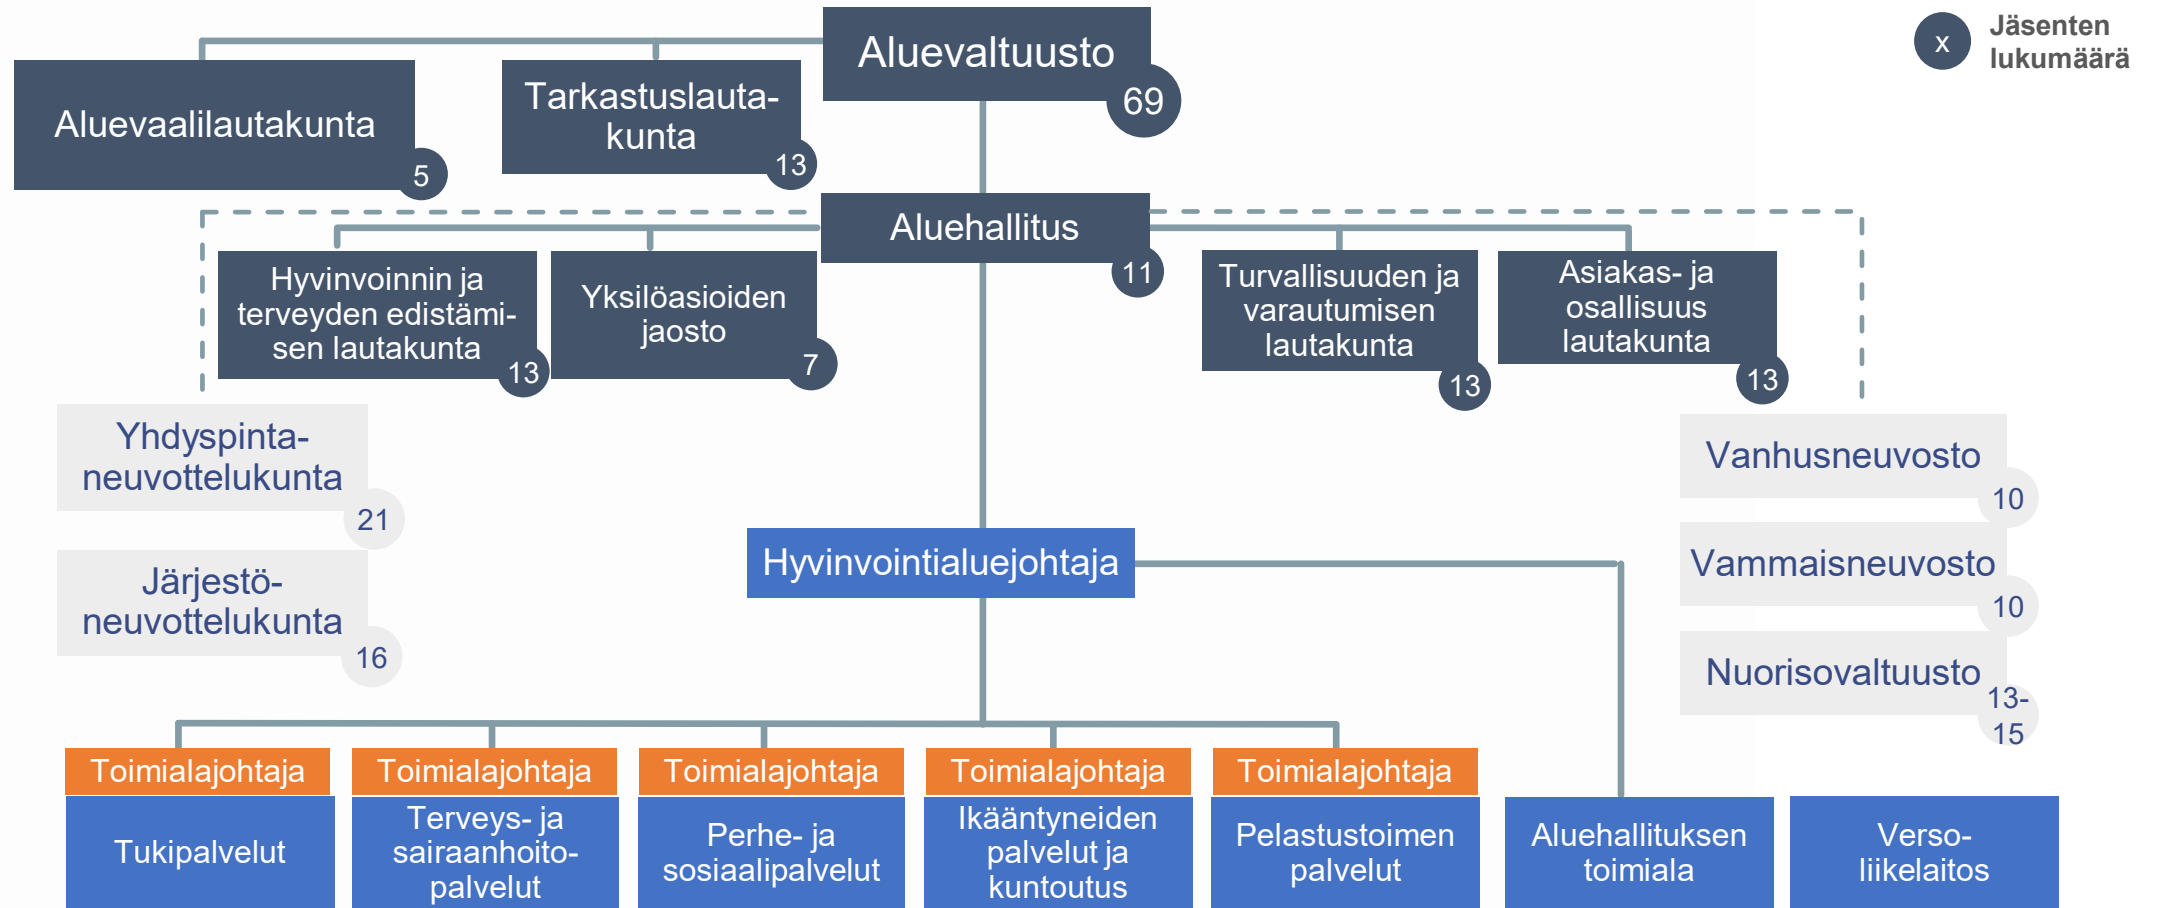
x Jäsenten lukumäärä

Aluevaltuusto 69

Aluevaalilautakunta 5

Tarkastuslautakunta 13

Aluehallitus 11

Hyvinvoinnin ja terveyden edistämisen lautakunta 13

Yksilöasioiden jaosto 7

Turvallisuuden ja varautumisen lautakunta 13

Asiakas- ja osallisuus lautakunta 13

Yhdyspintaneuvottelukunta 21

Järjestöneuvottelukunta 16

Vanhusneuvosto 10

Vammaisneuvosto 10

Nuorisovaltuusto 13-15

Hyvinvointialuejohtaja

Toimialajohtaja
Tukipalvelut

Toimialajohtaja
Terveys- ja sairaanhoitopalvelut

Toimialajohtaja
Perhe- ja sosiaalipalvelut

Toimialajohtaja
Ikääntyneiden palvelut ja kuntoutus

Toimialajohtaja
Pelastustoimen palvelut

Aluehallituksen toimiala

Versoliikelaitos